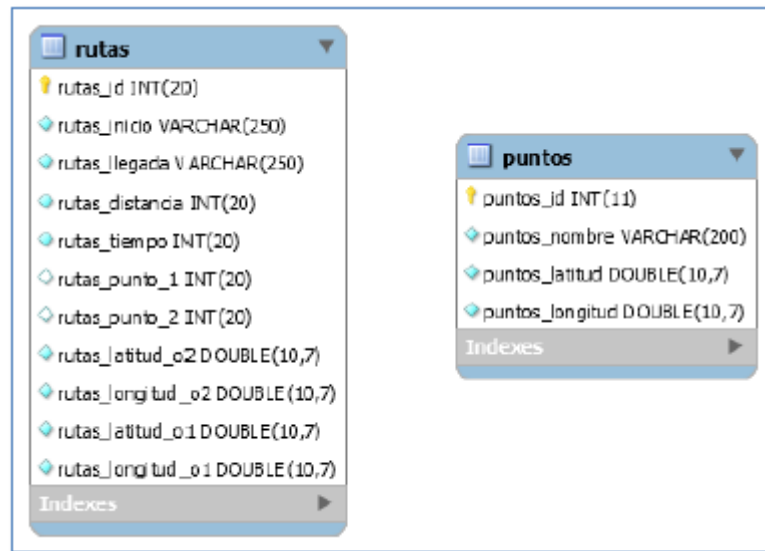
rutas
rutas_id INT(20)
rutas_inicio VARCHAR(250)
rutas_llegada VARCHAR(250)
rutas_distancia INT(20)
rutas_tiempo INT(20)
rutas_punto_1 INT(20)
rutas_punto_2 INT(20)
rutas_latitud_o2 DOUBLE(10,7)
rutas_longitud_o2 DOUBLE(10,7)
rutas_latitud_o1 DOUBLE(10,7)
rutas_longitud_o1 DOUBLE(10,7)
Indexes

puntos
puntos_id INT(11)
puntos_nombre VARCHAR(200)
puntos_latitud DOUBLE(10,7)
puntos_longitud DOUBLE(10,7)
Indexes